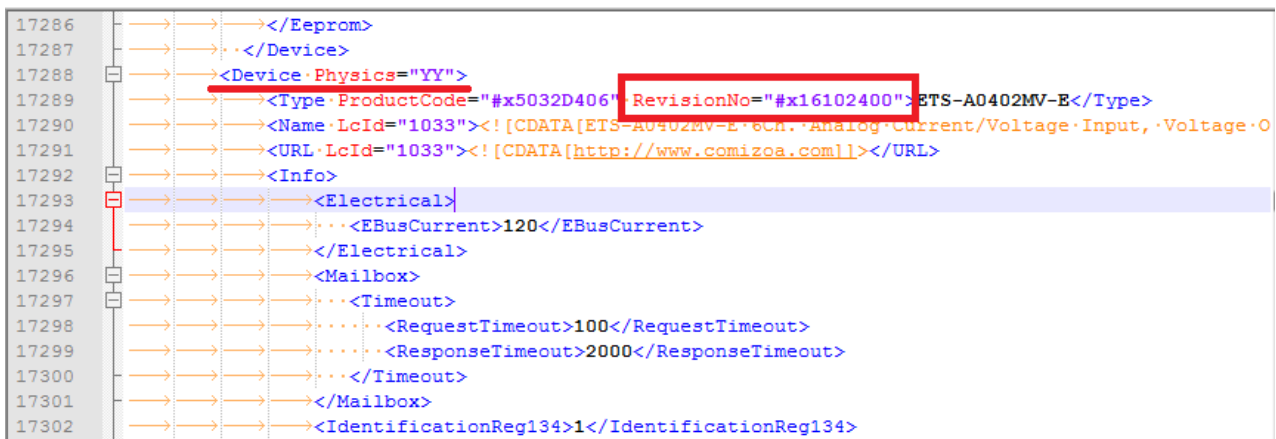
17286 </Eeprom>
17287 </Device>
17288 <Device Physics="YY">
17289 <Type ProductCode="#x5032D406" RevisionNo="#x16102400">ETS-A0402MV-E</Type>
17290 <Name LcId="1033"><![CDATA[ETS-A0402MV-E 6Ch. Analog Current/Voltage Input, Voltage O
17291 <URL LcId="1033"><![CDATA[http://www.comizoa.com]]></URL>
17292 <Info>
17293 <Electrical>
17294 <EBusCurrent>120</EBusCurrent>
17295 </Electrical>
17296 <Mailbox>
17297 <Timeout>
17298 <RequestTimeout>100</RequestTimeout>
17299 <ResponseTimeout>2000</ResponseTimeout>
17300 </Timeout>
17301 </Mailbox>
17302 <IdentificationReg134>1</IdentificationReg134>